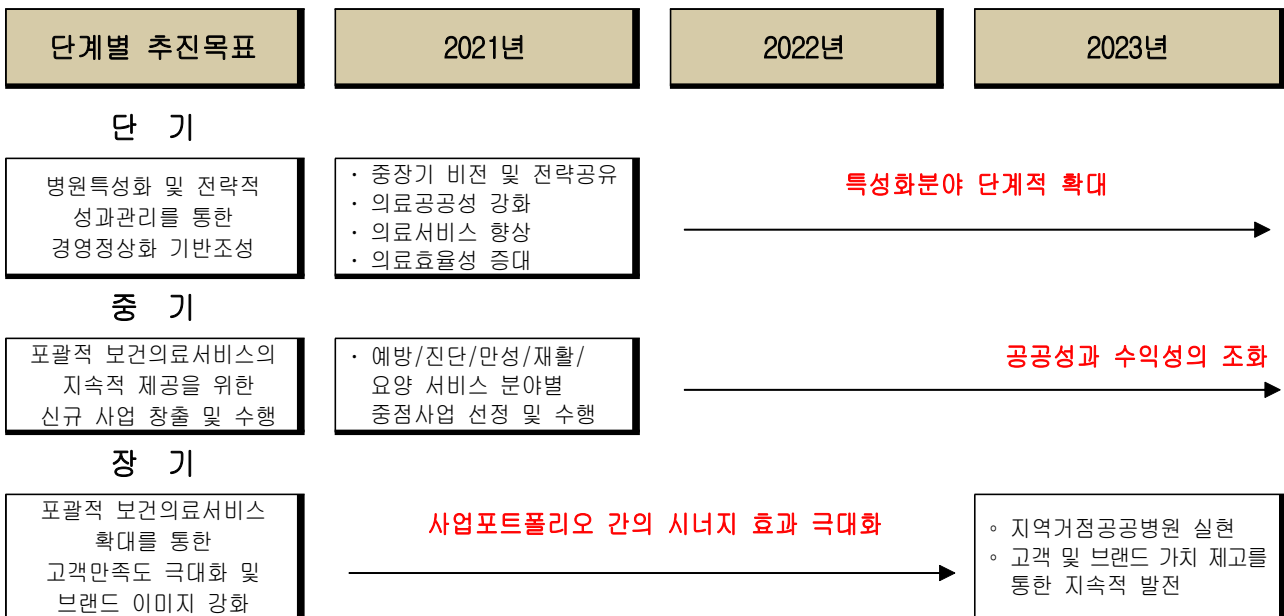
| 단계별 추진목표 | 2021년 | 2022년 | 2023년 |
|---|---|---|---|

단 기

병원특성화 및 전략적 성과관리를 통한 경영정상화 기반조성

· 중장기 비전 및 전략공유
· 의료공공성 강화
· 의료서비스 향상
· 의료효율성 증대

특성화분야 단계적 확대

중 기

포괄적 보건의료서비스의 지속적 제공을 위한 신규 사업 창출 및 수행

· 예방/진단/만성/재활/요양 서비스 분야별 중점사업 선정 및 수행

공공성과 수익성의 조화

장 기

포괄적 보건의료서비스 확대를 통한 고객만족도 극대화 및 브랜드 이미지 강화

사업포트폴리오 간의 시너지 효과 극대화

◦ 지역거점공공병원 실현
◦ 고객 및 브랜드 가치 제고를 통한 지속적 발전